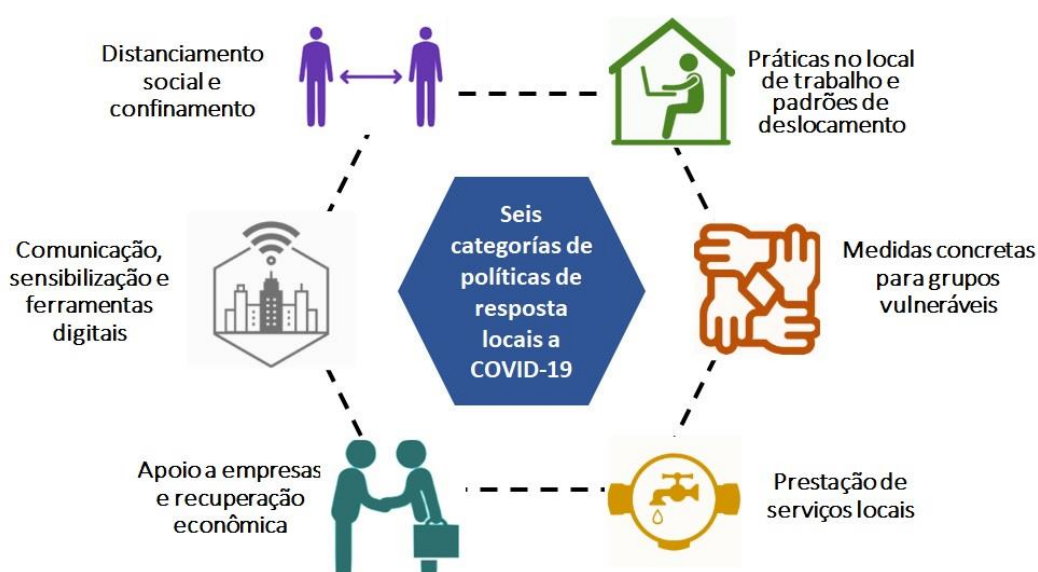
Distanciamento social e confinamento

Práticas no local de trabalho e padrões de deslocamento

Comunicação, sensibilização e ferramentas digitais

Seis categorías de políticas de resposta locais a COVID-19

Medidas concretas para grupos vulneráveis

Apoio a empresas e recuperação econômica

Prestação de serviços locais